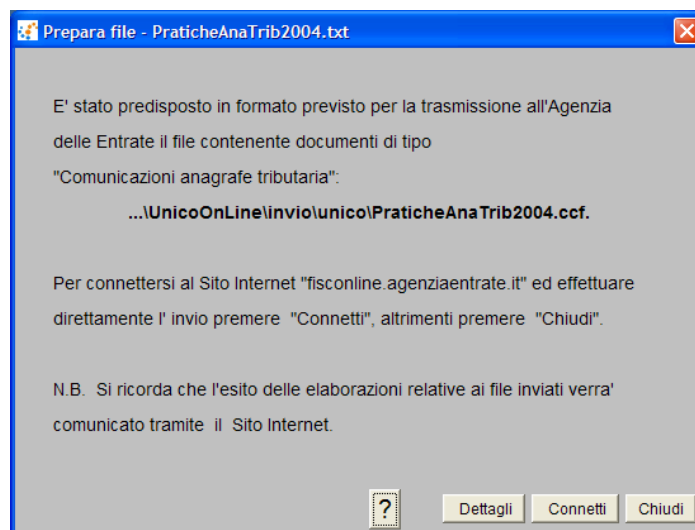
Prepara file - PraticheAnaTrib2004.txt

E' stato predisposto in formato previsto per la trasmissione all'Agenzia delle Entrate il file contenente documenti di tipo "Comunicazioni anagrafe tributaria":

...\UnicoOnLine\invio\unico\PraticheAnaTrib2004.ccf.

Per connettersi al Sito Internet "fisconline.agenziaentrate.it" ed effettuare direttamente l' invio premere "Connetti", altrimenti premere "Chiudi".

N.B. Si ricorda che l'esito delle elaborazioni relative ai file inviati verra' comunicato tramite il Sito Internet.

?

Dettagli

Connetti

Chiudi